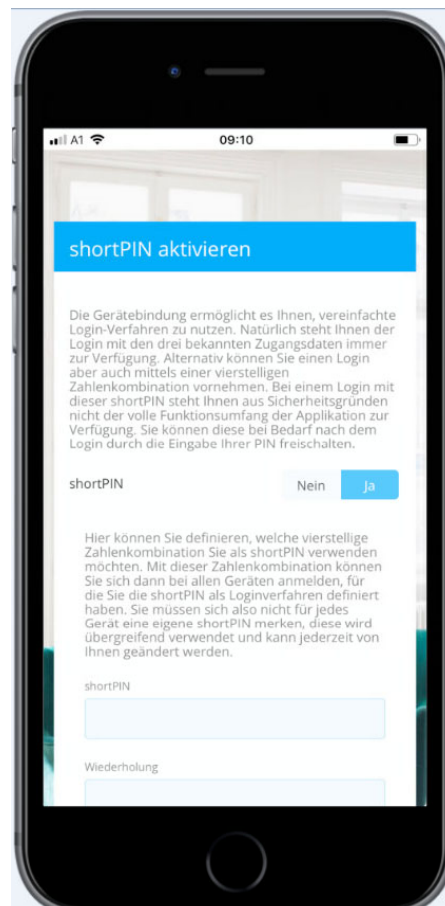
A1 09:10

shortPIN aktivieren

Die Gerätebindung ermöglicht es Ihnen, vereinfachte Login-Verfahren zu nutzen. Natürlich steht Ihnen der Login mit den drei bekannten Zugangsdaten immer zur Verfügung. Alternativ können Sie einen Login aber auch mittels einer vierstelligen Zahlenkombination vornehmen. Bei einem Login mit dieser shortPIN steht Ihnen aus Sicherheitsgründen nicht der volle Funktionsumfang der Applikation zur Verfügung. Sie können diese bei Bedarf nach dem Login durch die Eingabe Ihrer PIN freischalten.

shortPIN

Nein Ja

Hier können Sie definieren, welche vierstellige Zahlenkombination Sie als shortPIN verwenden möchten. Mit dieser Zahlenkombination können Sie sich dann bei allen Geräten anmelden, für die Sie die shortPIN als Loginverfahren definiert haben. Sie müssen sich also nicht für jedes Gerät eine eigene shortPIN merken, diese wird übergreifend verwendet und kann jederzeit von Ihnen geändert werden.

shortPIN

Wiederholung